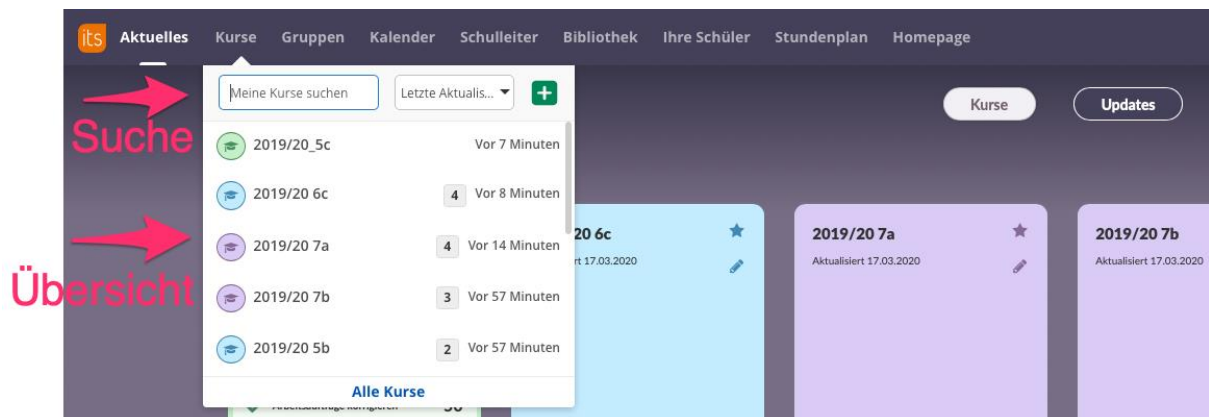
its Aktuelles Kurse Gruppen Kalender Schulleiter Bibliothek Ihre Schüler Stundenplan Homepage

Meine Kurse suchen
Letzte Aktualis...
+

Suche

Kurse
Updates

2019/20_5c Vor 7 Minuten
2019/20 6c 4 Vor 8 Minuten
2019/20 7a 4 Vor 14 Minuten
2019/20 7b 3 Vor 57 Minuten
2019/20 5b 2 Vor 57 Minuten
Alle Kurse

Übersicht

20 6c
rt 17.03.2020

2019/20 7a
Aktualisiert 17.03.2020

2019/20 7b
Aktualisiert 17.03.2020